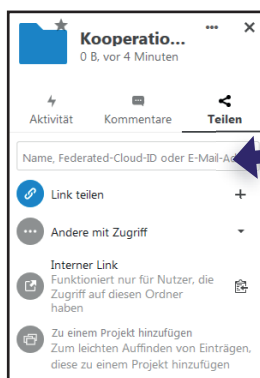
Kooperatio...
0 B, vor 4 Minuten

Aktivität
Kommentare
Teilen

Name, Federated-Cloud-ID oder E-Mail-A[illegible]

Link teilen
+

Andere mit Zugriff

Interner Link
Funktioniert nur für Nutzer, die Zugriff auf diesen Ordner haben

Zu einem Projekt hinzufügen
Zum leichten Auffinden von Einträgen, diese zu einem Projekt hinzufügen